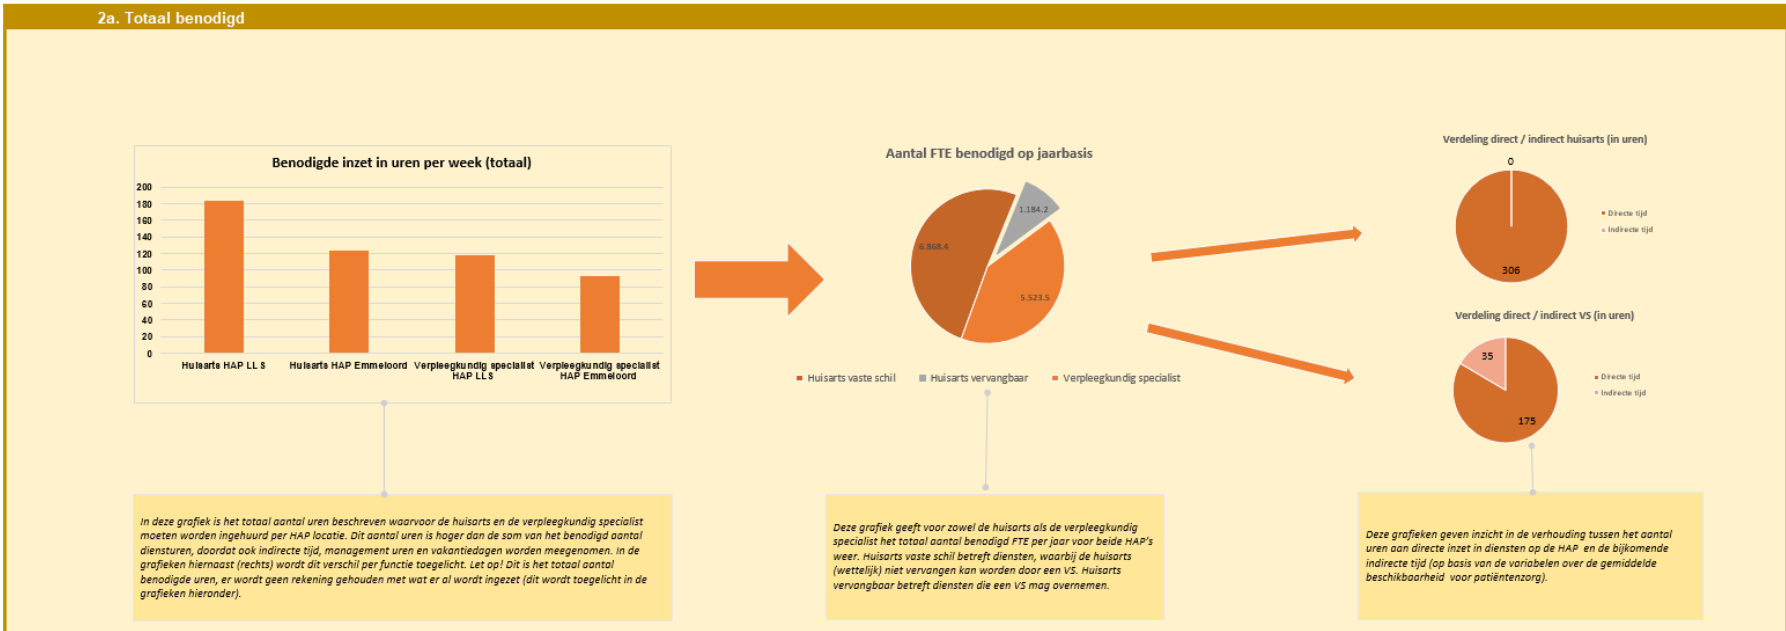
2a. Totaal benodigd

Benodigde inzet in uren per week (totaal)

200
180
160
140
120
100
80
60
40
20
0

Huisarts HAP LLS
Huisarts HAP Emmeloord
Verpleegkundig specialist HAP LLS
Verpleegkundig specialist HAP Emmeloord

Aantal FTE benodigd op jaarbasis

1.184,2
6.868,4
5.523,5

Huisarts vaste schil
Huisarts vervangbaar
Verpleegkundig specialist

Verdeling direct / indirect huisarts (in uren)

0
306

Directe tijd
Indirecte tijd

Verdeling direct / indirect VS (in uren)

35
175

Directe tijd
Indirecte tijd

In deze grafiek is het totaal aantal uren beschreven waarvoor de huisarts en de verpleegkundig specialist moeten worden ingehuurd per HAP locatie. Dit aantal uren is hoger dan de som van het benodigd aantal diensturen, doordat ook indirecte tijd, management uren en vakantiedagen worden meegenomen. In de grafieken hiernaast (rechts) wordt dit verschil per functie toegelicht. Let op! Dit is het totaal aantal benodigde uren, er wordt geen rekening gehouden met wat er al wordt ingezet (dit wordt toegelicht in de grafieken hieronder).

Deze grafiek geeft voor zowel de huisarts als de verpleegkundig specialist het totaal aantal benodigd FTE per jaar voor beide HAP's weer. Huisarts vaste schil betreft diensten, waarbij de huisarts (wettelijk) niet vervangen kan worden door een VS. Huisarts vervangbaar betreft diensten die een VS mag overnemen.

Deze grafieken geven inzicht in de verhouding tussen het aantal uren aan directe inzet in diensten op de HAP en de bijkomende indirecte tijd (op basis van de variabelen over de gemiddelde beschikbaarheid voor patiëntenzorg).